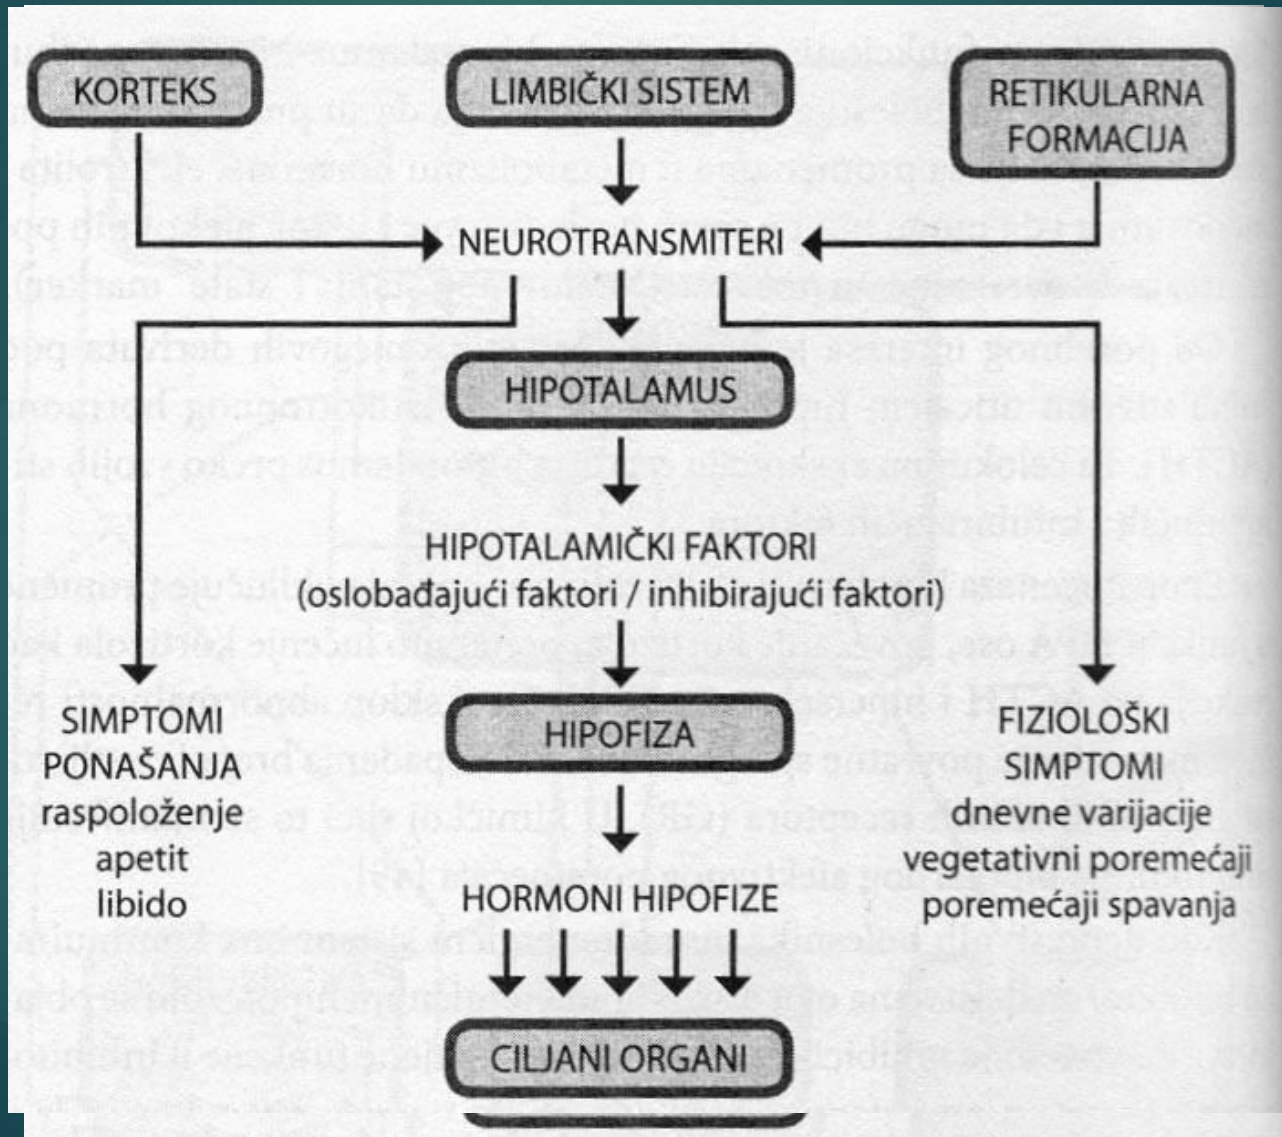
KORTEKS

LIMBIČKI SISTEM

RETIKULARNA FORMACIJA

NEUROTRANSMITERI

HIPOTALAMUS

HIPOTALAMIČKI FAKTORI
(oslobađajući faktori / inhibirajući faktori)

SIMPTOMI PONAŠANJA
raspoloženje
apetit
libido

HIPOFIZA

FIZIOLOŠKI SIMPTOMI
dnevne varijacije
vegetativni poremećaji
poremećaji spavanja

HORMONI HIPOFIZE

CILJANI ORGANI